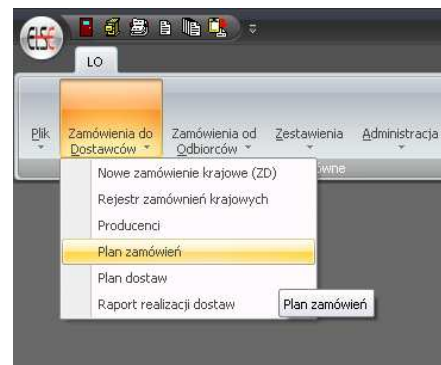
LO

Plik

Zamówienia do Dostawców

Zamówienia od Odbiorców

Zestawienia

Administracja

Nowe zamówienie krajowe (ZD)

Rejestr zamównień krajowych

Producenci

Plan zamówień

Plan dostaw

Raport realizacji dostaw

Plan zamówień

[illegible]wne